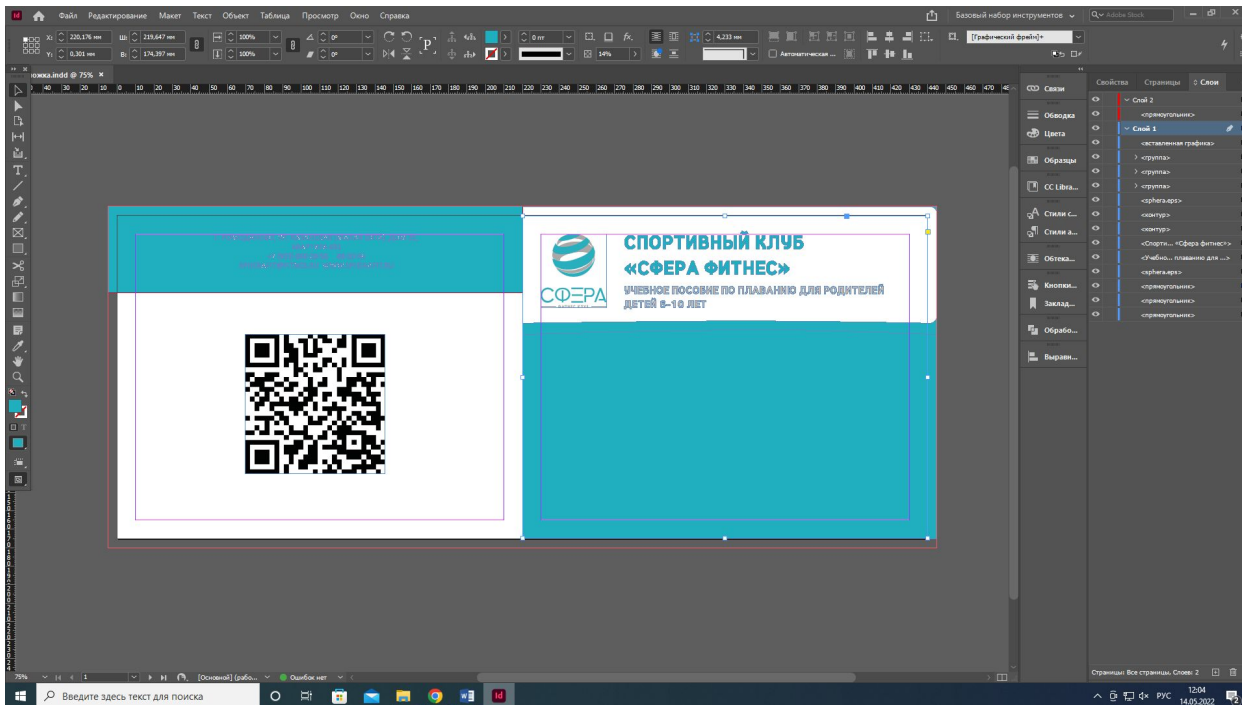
Файл Редактирование Макет Текст Объект Таблица Просмотр Окно Справка

Базовый набор инструментов

Adobe Stock

X: 220,176 мм
Y: 0,301 мм
Ш: 219,647 мм
В: 174,397 мм
100%
100%
0°
0°
0 пт
4,233 мм
14%
Автоматическая ...
[Графический фрейм]+

обложка.indd @ 75%

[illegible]

СПОРТИВНЫЙ КЛУБ
«СФЕРА ФИТНЕС»
УЧЕБНОЕ ПОСОБИЕ ПО ПЛАВАНИЮ ДЛЯ РОДИТЕЛЕЙ ДЕТЕЙ 6-10 ЛЕТ

СФЕРА

Связи
Обводка
Цвета
Образцы
CC Libra...
Стили с...
Стили а...
Обтека...
Кнопки...
Заклад...
Обрабо...
Выравн...

Свойства Страницы Слои

Слой 2
<прямоугольник>
Слой 1
<вставленная графика>
<группа>
<группа>
<группа>
<sphera.eps>
<контур>
<контур>
<Спортн... «Сфера фитнес»>
<Учебно... плаванию для ...>
<sphera.eps>
<прямоугольник>
<прямоугольник>
<прямоугольник>

75%
1
[Основной] (рабо...
Ошибок нет

Страницы: Все страницы, Слоев: 2

Введите здесь текст для поиска

РУС
12:04
14.05.2022